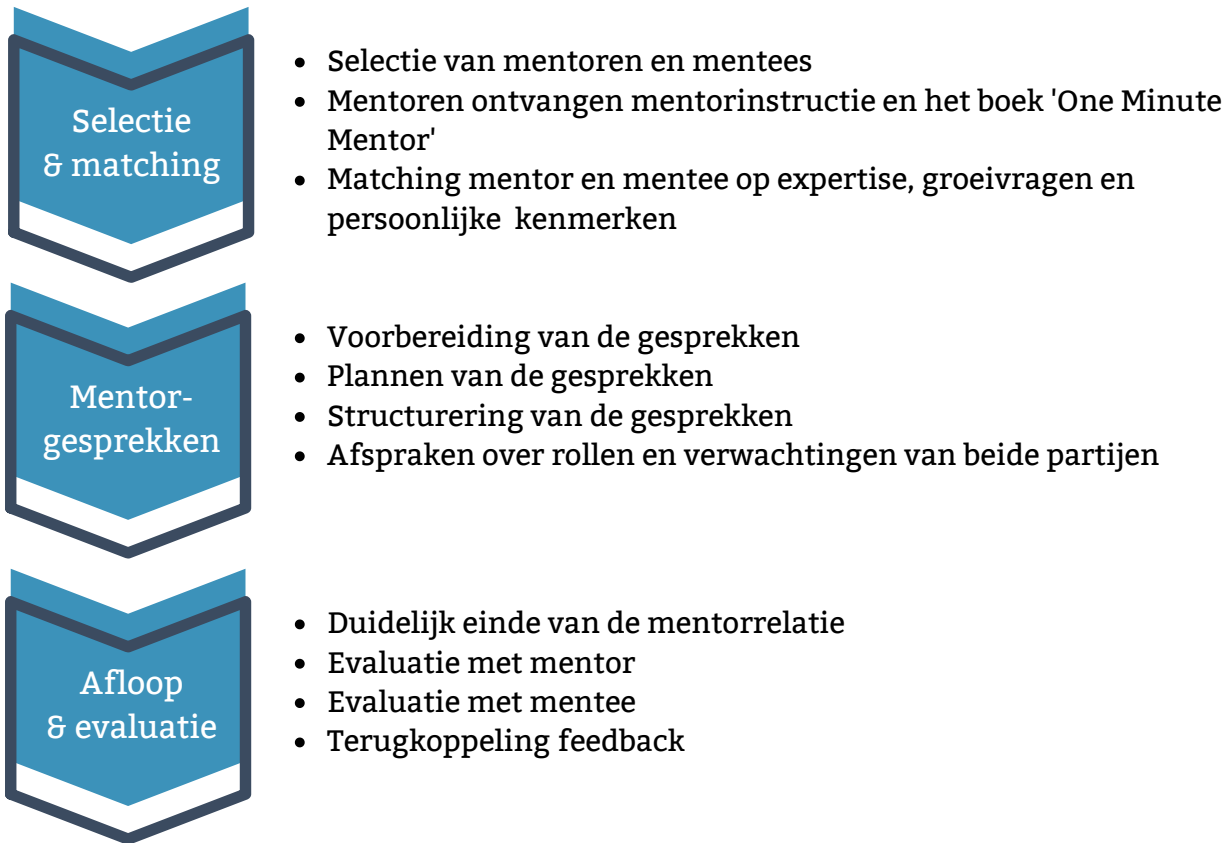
Selectie & matching

- Selectie van mentoren en mentees
- Mentoren ontvangen mentorinstructie en het boek 'One Minute Mentor'
- Matching mentor en mentee op expertise, groeivragen en persoonlijke kenmerken

Mentor-gesprekken

- Voorbereiding van de gesprekken
- Plannen van de gesprekken
- Structurering van de gesprekken
- Afspraken over rollen en verwachtingen van beide partijen

Afloop & evaluatie

- Duidelijk einde van de mentorrelatie
- Evaluatie met mentor
- Evaluatie met mentee
- Terugkoppeling feedback